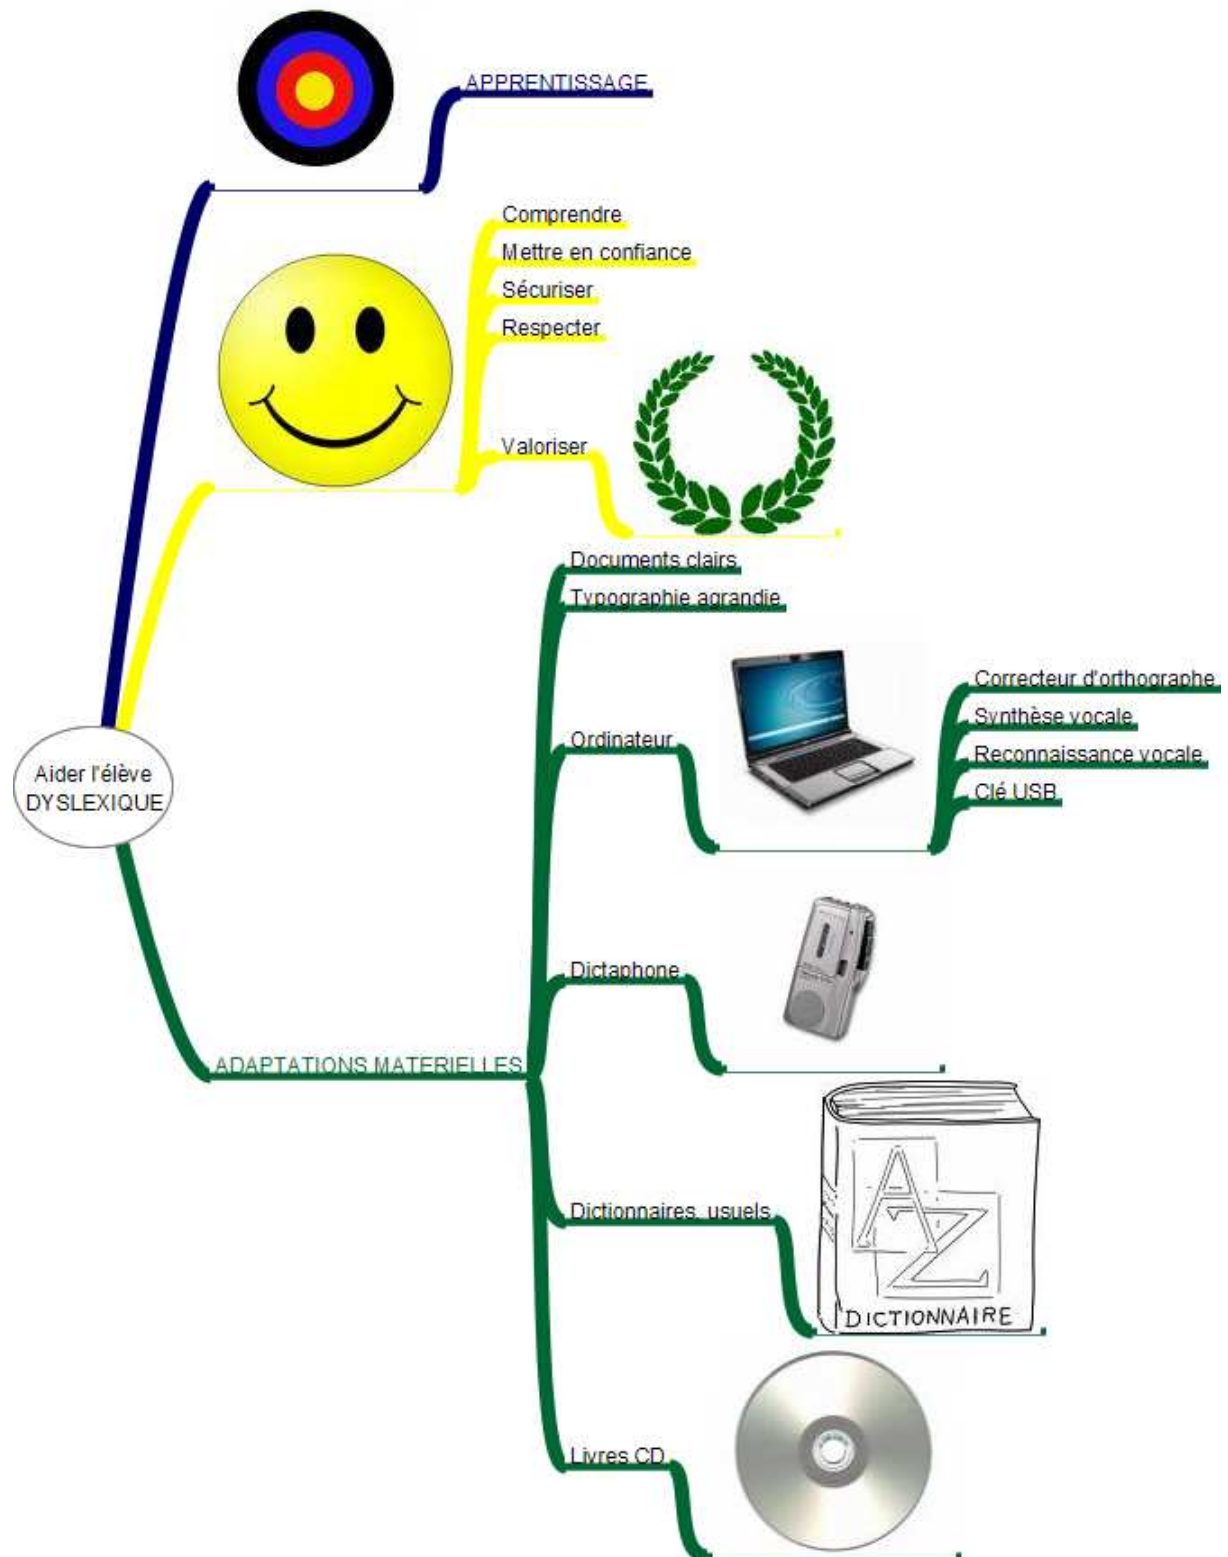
APPRENTISSAGE

Comprendre
Mettre en confiance
Sécuriser
Respecter
Valoriser

Aider l'élève DYSLEXIQUE

ADAPTATIONS MATERIELLES

Documents clairs
Typographie agrandie
Ordinateur
Correcteur d'orthographe
Synthèse vocale
Reconnaissance vocale
Clé USB
Dictaphone
Dictionnaires, usuels
A Z
DICTIONNAIRE
Livres CD